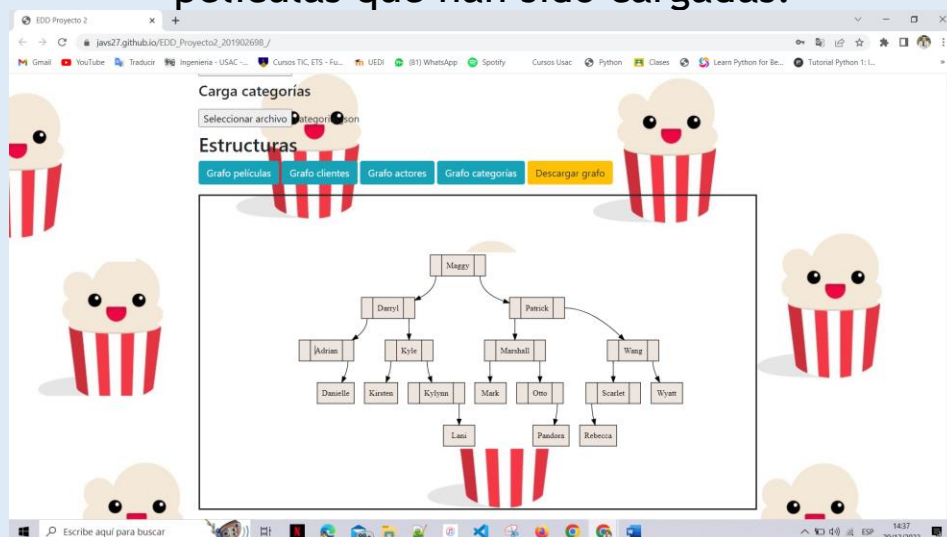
películas que han sido cargadas.

EDD Proyecto 2
javs27.github.io/EDD_Proyecto2_201902698_/
Gmail YouTube Traducir Ingeniería - USAC -... Cursos TIC, ETS - Fu... UEDI (81) WhatsApp Spotify Cursos Usac Python Clases Learn Python for Be... Tutorial Python 1: I...

Carga categorías
Seleccionar archivo categorías.json
Estructuras
Grafo películas Grafo clientes Grafo actores Grafo categorías Descargar grafo

Maggy
Darryl
Patrick
Adrian
Kyle
Marshall
Wang
Danielle
Kirsten
Kylynn
Mark
Otto
Scarlet
Wyatt
Lani
Pandora
Rebecca

Escribe aquí para buscar
ESP 14:37 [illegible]